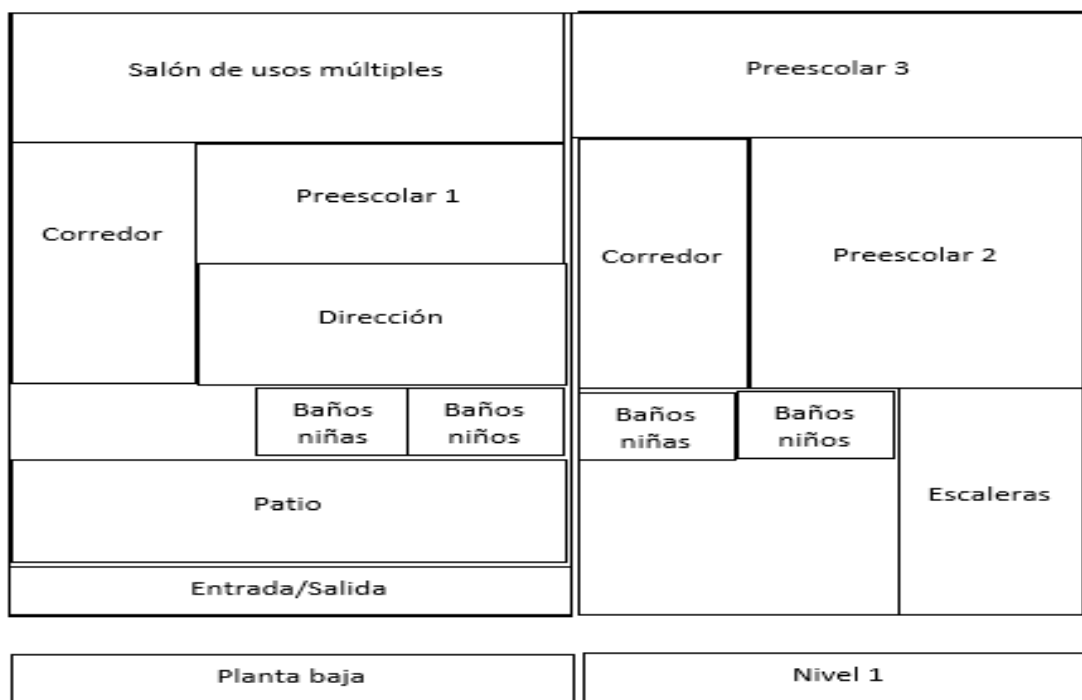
Salón de usos múltiples

Corredor

Preescolar 1

Dirección

Baños niñas

Baños niños

Patio

Entrada/Salida

Preescolar 3

Corredor

Preescolar 2

Baños niñas

Baños niños

Escaleras

Planta baja

Nivel 1